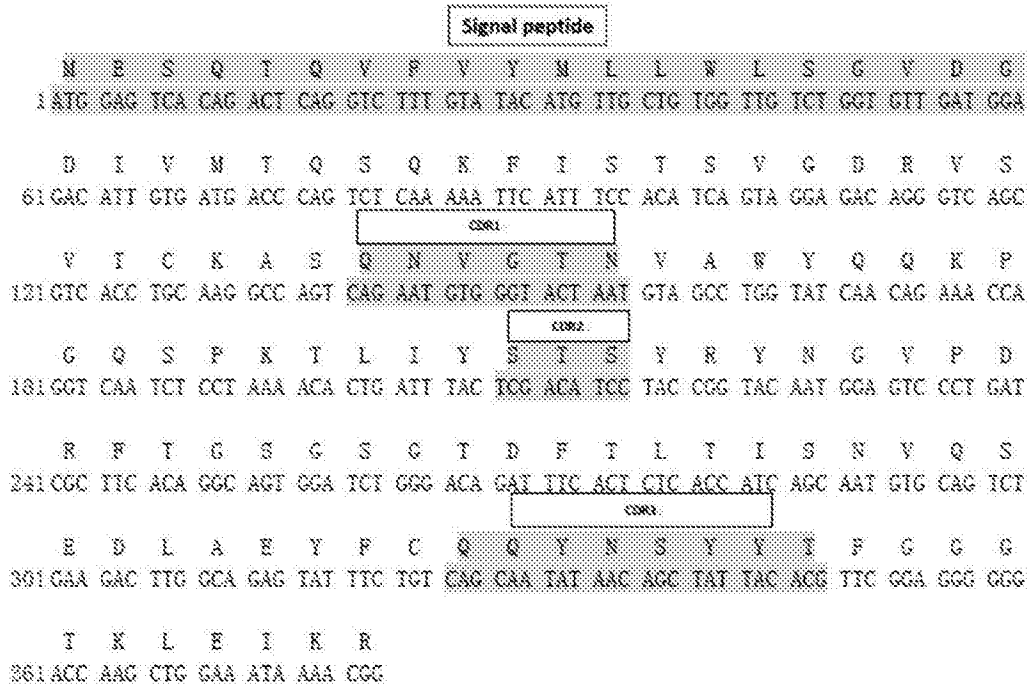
Signal peptide

M E S Q T Q V F V Y M L L W L S G V D G
1 ATG GAG TCA CAG ACT CAG GTC TTT GTA TAC ATG TTG CTG TGG TTG TCT GGT GTT GAT GGA

D I V M T Q S Q K F I S T S V G D R V S
61 GAC ATT GTG ATG ACC CAG TCT CAA AAA TTC ATT TCC ACA TCA GTA GGA GAC AGG GTC AGC

CDR1

V T C K A S Q N V G T N V A W Y Q Q K P
121 GTC ACC TGC AAG GCC AGT CAG AAT GTG GGT ACT AAT GTA GCC TGG TAT CAA CAG AAA CCA

CDR2

G Q S P K T L I Y S T S Y R Y N G V P D
181 GGT CAA TCT CCT AAA ACA CTG ATT TAC TCG ACA TCC TAC CGG TAC AAT GGA GTC CCT GAT

R F T G S G S G T D F T L T I S N V Q S
241 CGC TTC ACA GGC AGT GGA TCT GGG ACA GAT TTC ACT CTC ACC ATC AGC AAT GTG CAG TCT

CDR3

E D L A E Y F C Q Q Y N S Y Y T F G G G
301 GAA GAC TTG GCA GAG TAT TTC TGT CAG CAA TAT AAC AGC TAT TAC ACG TTC GGA GGG GGG

T K L E I K R
361 ACC AAG CTG GAA ATA AAA CGG